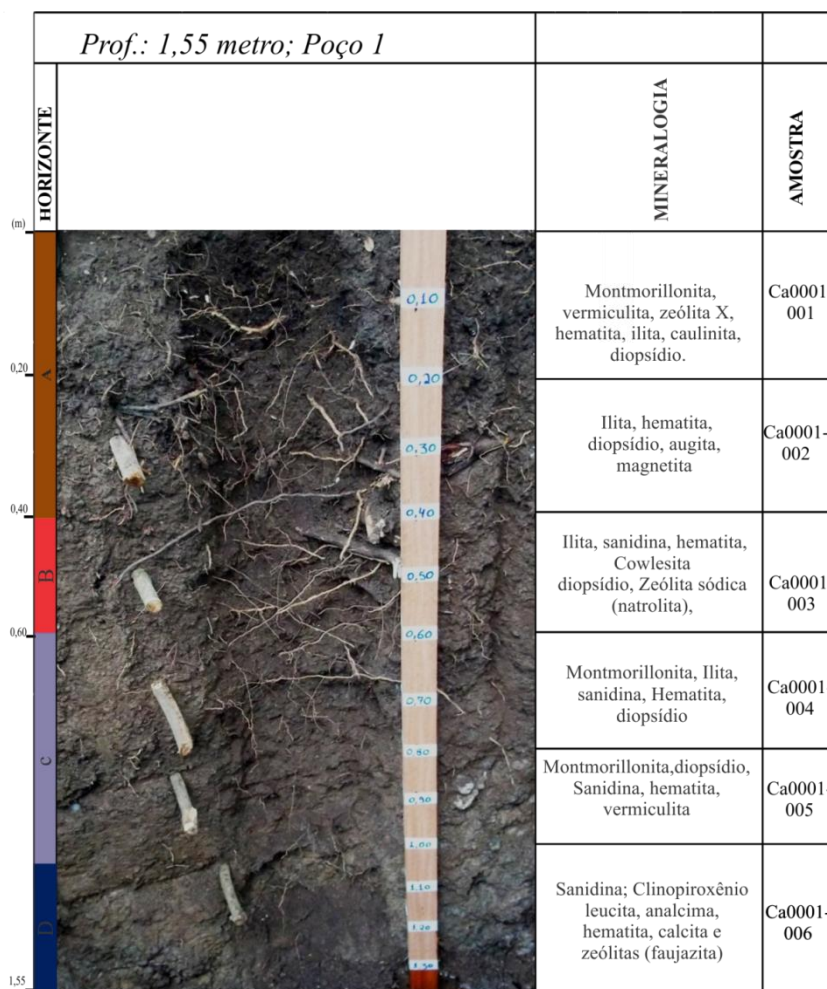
Prof.: 1,55 metro; Poço 1

(m)

HORIZONTE

MINERALOGIA

AMOSTRA

0,20

0,40

0,60

1,55

A

B

C

D

0,10
0,20
0,30
0,40
0,50
0,60
0,70
0,80
0,90
1,00
1,10
1,20
1,30

| MINERALOGIA | AMOSTRA |
|---|---|
| Montmorillonita, vermiculita, zeólita X, hematita, ilita, caulinita, diopsídio. | Ca0001 001 |
| Ilita, hematita, diopsídio, augita, magnetita | Ca0001- 002 |
| Ilita, sanidina, hematita, Cowlesita diopsídio, Zeólita sódica (natrolita), | Ca0001 003 |
| Montmorillonita, Ilita, sanidina, Hematita, diopsídio | Ca0001- 004 |
| Montmorillonita,diopsídio, Sanidina, hematita, vermiculita | Ca0001- 005 |
| Sanidina; Clinopiroxênio leucita, analcima, hematita, calcita e zeólitas (faujazita) | Ca0001- 006 |